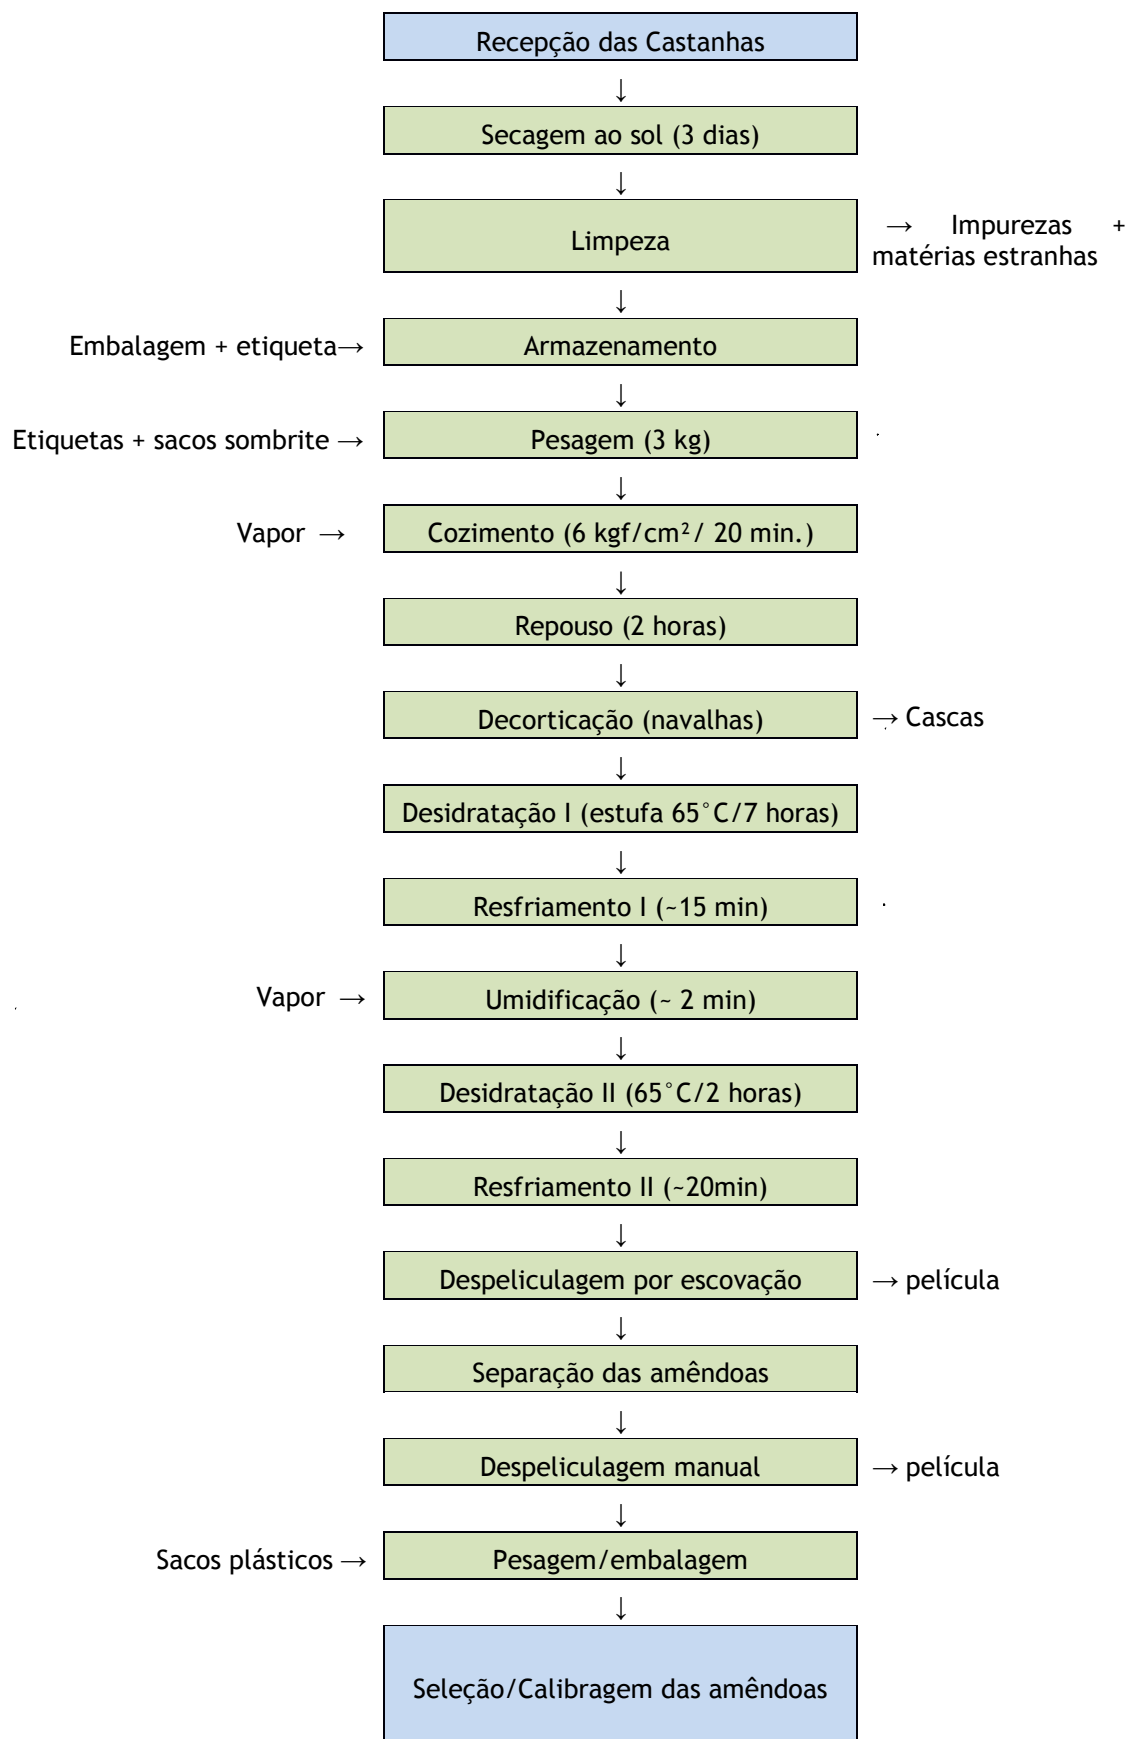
Recepção das Castanhas
↓
Secagem ao sol (3 dias)
↓
Limpeza → Impurezas + matérias estranhas
↓
Embalagem + etiqueta→ Armazenamento
↓
Etiquetas + sacos sombrite → Pesagem (3 kg)
↓
Vapor → Cozimento (6 kgf/cm²/ 20 min.)
↓
Repouso (2 horas)
↓
Decorticação (navalhas) → Cascas
↓
Desidratação I (estufa 65°C/7 horas)
↓
Resfriamento I (~15 min)
↓
Vapor → Umidificação (~ 2 min)
↓
Desidratação II (65°C/2 horas)
↓
Resfriamento II (~20min)
↓
Despeliculagem por escovação → película
↓
Separação das amêndoas
↓
Despeliculagem manual → película
↓
Sacos plásticos → Pesagem/embalagem
↓
Seleção/Calibragem das amêndoas